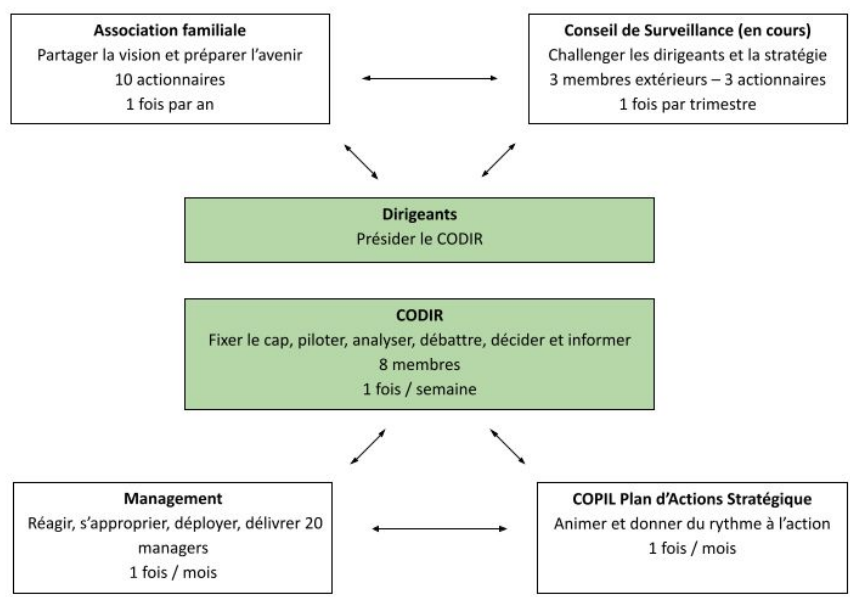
**Association familiale**
Partager la vision et préparer l'avenir
10 actionnaires
1 fois par an

**Conseil de Surveillance (en cours)**
Challenger les dirigeants et la stratégie
3 membres extérieurs – 3 actionnaires
1 fois par trimestre

**Dirigeants**
Présider le CODIR

**CODIR**
Fixer le cap, piloter, analyser, débattre, décider et informer
8 membres
1 fois / semaine

**Management**
Réagir, s'approprier, déployer, délivrer 20 managers
1 fois / mois

**COPIL Plan d'Actions Stratégique**
Animer et donner du rythme à l'action
1 fois / mois